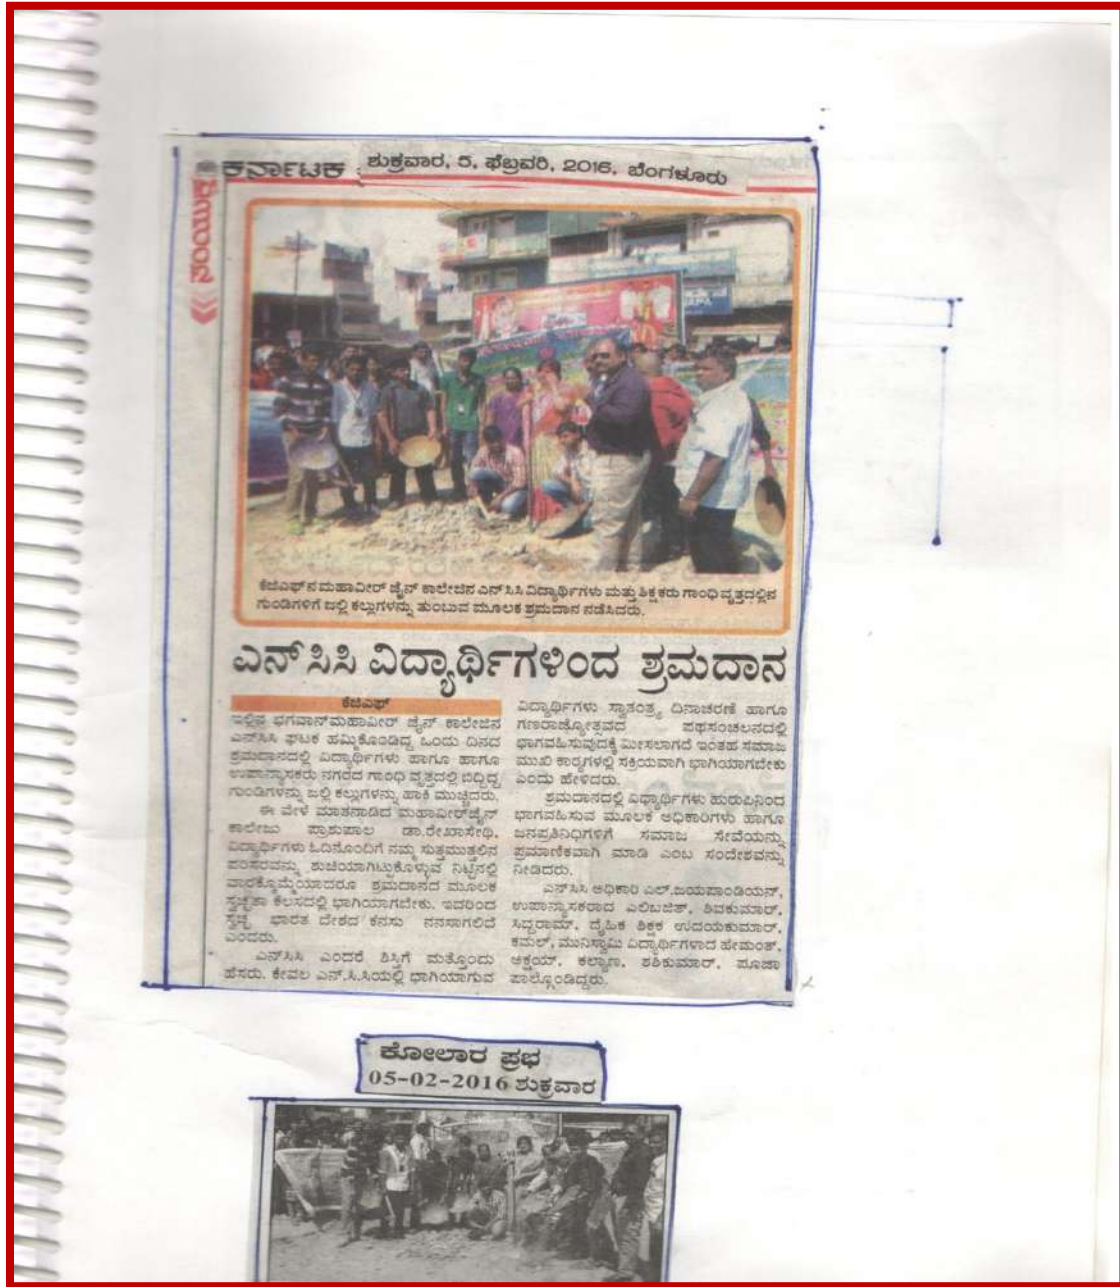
ಕರ್ನಾಟಕ ಶುಕ್ರವಾರ, ೫, ಫೆಬ್ರವರಿ, 2016, ಬೆಂಗಳೂರು

ಕೆಜಿಎಫ್‌ನ ಮಹಾವೀರ್ ಜೈನ್ ಕಾಲೇಜಿನ ಎನ್‌ಸಿಸಿ ವಿದ್ಯಾರ್ಥಿಗಳು ಮತ್ತು ಶಿಕ್ಷಕರು ಗಾಂಧಿ ವೃತ್ತದಲ್ಲಿನ ಗುಂಡಿಗಳಿಗೆ ಜಲ್ಲಿ ಕಲ್ಲುಗಳನ್ನು ತುಂಬುವ ಮೂಲಕ ಶ್ರಮದಾನ ನಡೆಸಿದರು.

ಎನ್‌ಸಿಸಿ ವಿದ್ಯಾರ್ಥಿಗಳಿಂದ ಶ್ರಮದಾನ

ಕೆಜಿಎಫ್

ಇಲ್ಲಿನ ಭಗವಾನ್‌ಮಹಾವೀರ್ ಜೈನ್ ಕಾಲೇಜಿನ ಎನ್‌ಸಿಸಿ ಘಟಕ ಹಮ್ಮಿಕೊಂಡಿದ್ದ ಒಂದು ದಿನದ ಶ್ರಮದಾನದಲ್ಲಿ ವಿದ್ಯಾರ್ಥಿಗಳು ಹಾಗೂ ಹಾಗೂ ಉಪನ್ಯಾಸಕರು ನಗರದ ಗಾಂಧಿ ವೃತ್ತದಲ್ಲಿ ಬಿದ್ದಿದ್ದ ಗುಂಡಿಗಳನ್ನು ಜಲ್ಲಿ ಕಲ್ಲುಗಳನ್ನು ಹಾಕಿ ಮುಚ್ಚಿದರು.

ಈ ವೇಳೆ ಮಾತನಾಡಿದ ಮಹಾವೀರ್‌ಜೈನ್ ಕಾಲೇಜು ಪ್ರಾಂಶುಪಾಲ ಡಾ.ರೇಖಾಸೇಠಿ, ವಿದ್ಯಾರ್ಥಿಗಳು ಓದಿನೊಂದಿಗೆ ನಮ್ಮ ಸುತ್ತಮುತ್ತಲಿನ ಪರಿಸರವನ್ನು ಶುಚಿಯಾಗಿಟ್ಟುಕೊಳ್ಳುವ ನಿಟ್ಟಿನಲ್ಲಿ ವಾರಕ್ಕೊಮ್ಮೆಯಾದರೂ ಶ್ರಮದಾನದ ಮೂಲಕ ಸ್ವಚ್ಛತಾ ಕೆಲಸದಲ್ಲಿ ಭಾಗಿಯಾಗಬೇಕು, ಇದರಿಂದ ಸ್ವಚ್ಛ ಭಾರತ ದೇಶದ ಕನಸು ನನಸಾಗಲಿದೆ ಎಂದರು.

ಎನ್‌ಸಿಸಿ ಎಂದರೆ ಶಿಸ್ತಿಗೆ ಮತ್ತೊಂದು ಹೆಸರು. ಕೇವಲ ಎನ್.ಸಿ.ಸಿಯಲ್ಲಿ ಭಾಗಿಯಾಗುವ ವಿದ್ಯಾರ್ಥಿಗಳು ಸ್ವಾತಂತ್ರ್ಯ ದಿನಾಚರಣೆ ಹಾಗೂ ಗಣರಾಜ್ಯೋತ್ಸವದ ಪಥಸಂಚಲನದಲ್ಲಿ ಭಾಗವಹಿಸುವುದಕ್ಕೆ ಮೀಸಲಾಗದೆ ಇಂತಹ ಸಮಾಜ ಮುಖಿ ಕಾರ್ಯಗಳಲ್ಲಿ ಸಕ್ರಿಯವಾಗಿ ಭಾಗಿಯಾಗಬೇಕು ಎಂದು ಹೇಳಿದರು.

ಶ್ರಮದಾನದಲ್ಲಿ ವಿದ್ಯಾರ್ಥಿಗಳು ಹುರುಪಿನಿಂದ ಭಾಗವಹಿಸುವ ಮೂಲಕ ಅಧಿಕಾರಿಗಳು ಹಾಗೂ ಜನಪ್ರತಿನಿಧಿಗಳಿಗೆ ಸಮಾಜ ಸೇವೆಯನ್ನು ಪ್ರಾಮಾಣಿಕವಾಗಿ ಮಾಡಿ ಎಂಬ ಸಂದೇಶವನ್ನು ನೀಡಿದರು.

ಎನ್‌ಸಿಸಿ ಅಧಿಕಾರಿ ಎಲ್.ಜಯಪಾಂಡಿಯನ್, ಉಪನ್ಯಾಸಕರಾದ ಎಲಿಜಬೆತ್, ಶಿವಕುಮಾರ್, ಸಿದ್ದರಾಮ್, ದೈಹಿಕ ಶಿಕ್ಷಕ ಉದಯಕುಮಾರ್, ಕಮಲ್, ಮುನಿಸ್ವಾಮಿ ವಿದ್ಯಾರ್ಥಿಗಳಾದ ಹೇಮಂತ್, ಅಕ್ಷಯ್, ಕಲ್ಯಾಣ, ಶಶಿಕುಮಾರ್, ಪೂಜಾ ಪಾಲ್ಗೊಂಡಿದ್ದರು.

ಕೋಲಾರ ಪ್ರಭ
05-02-2016 ಶುಕ್ರವಾರ